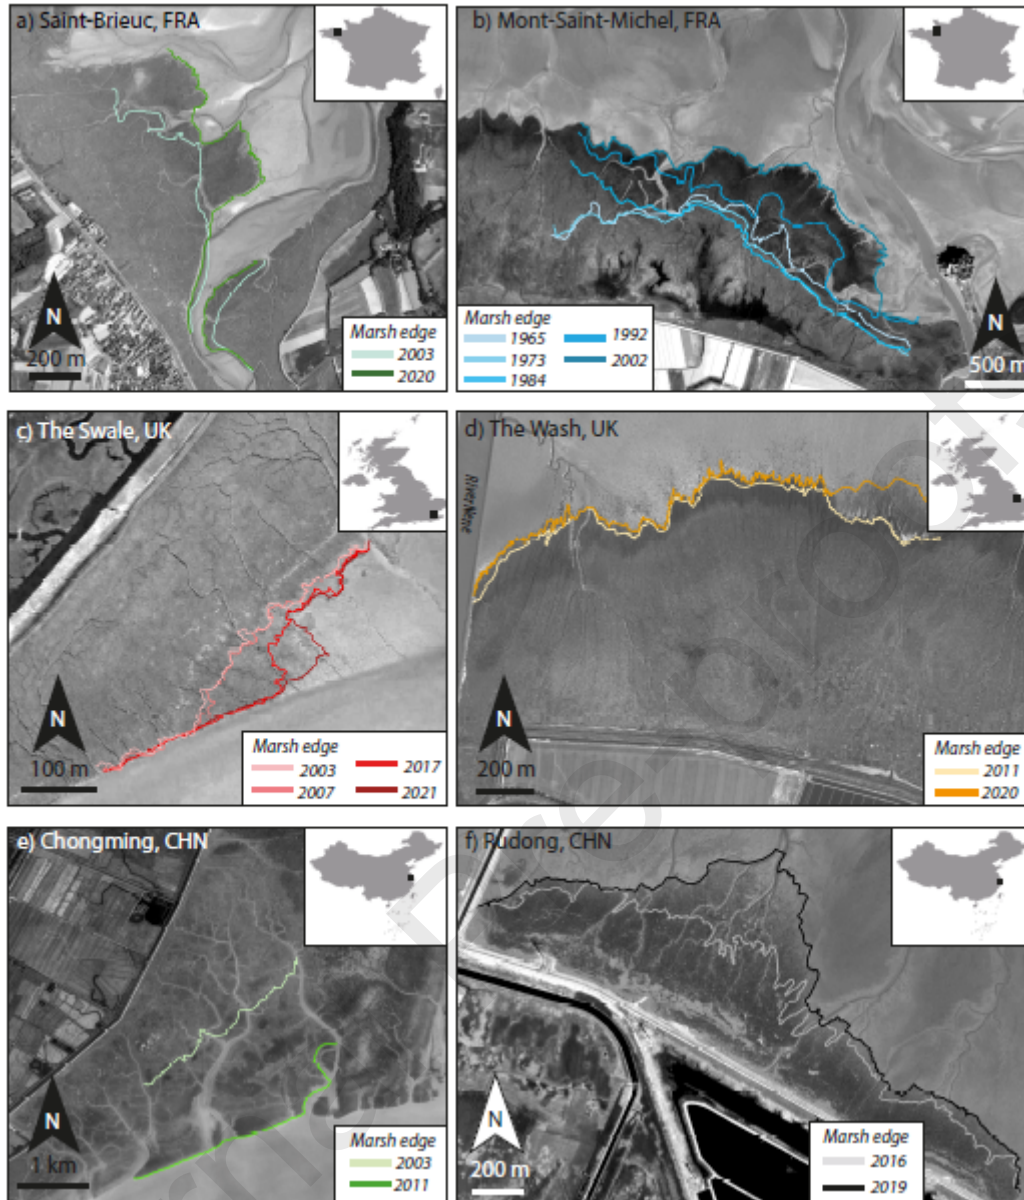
a) Saint-Brieuc, FRA

N
200 m

Marsh edge
2003
2020

b) Mont-Saint-Michel, FRA

Marsh edge
1965
1973
1984
1992
2002

N
500 m

c) The Swale, UK

N
100 m

Marsh edge
2003
2007
2017
2021

d) The Wash, UK

River Nene

N
200 m

Marsh edge
2011
2020

e) Chongming, CHN

N
1 km

Marsh edge
2003
2011

f) Pudong, CHN

N
200 m

Marsh edge
2016
2019